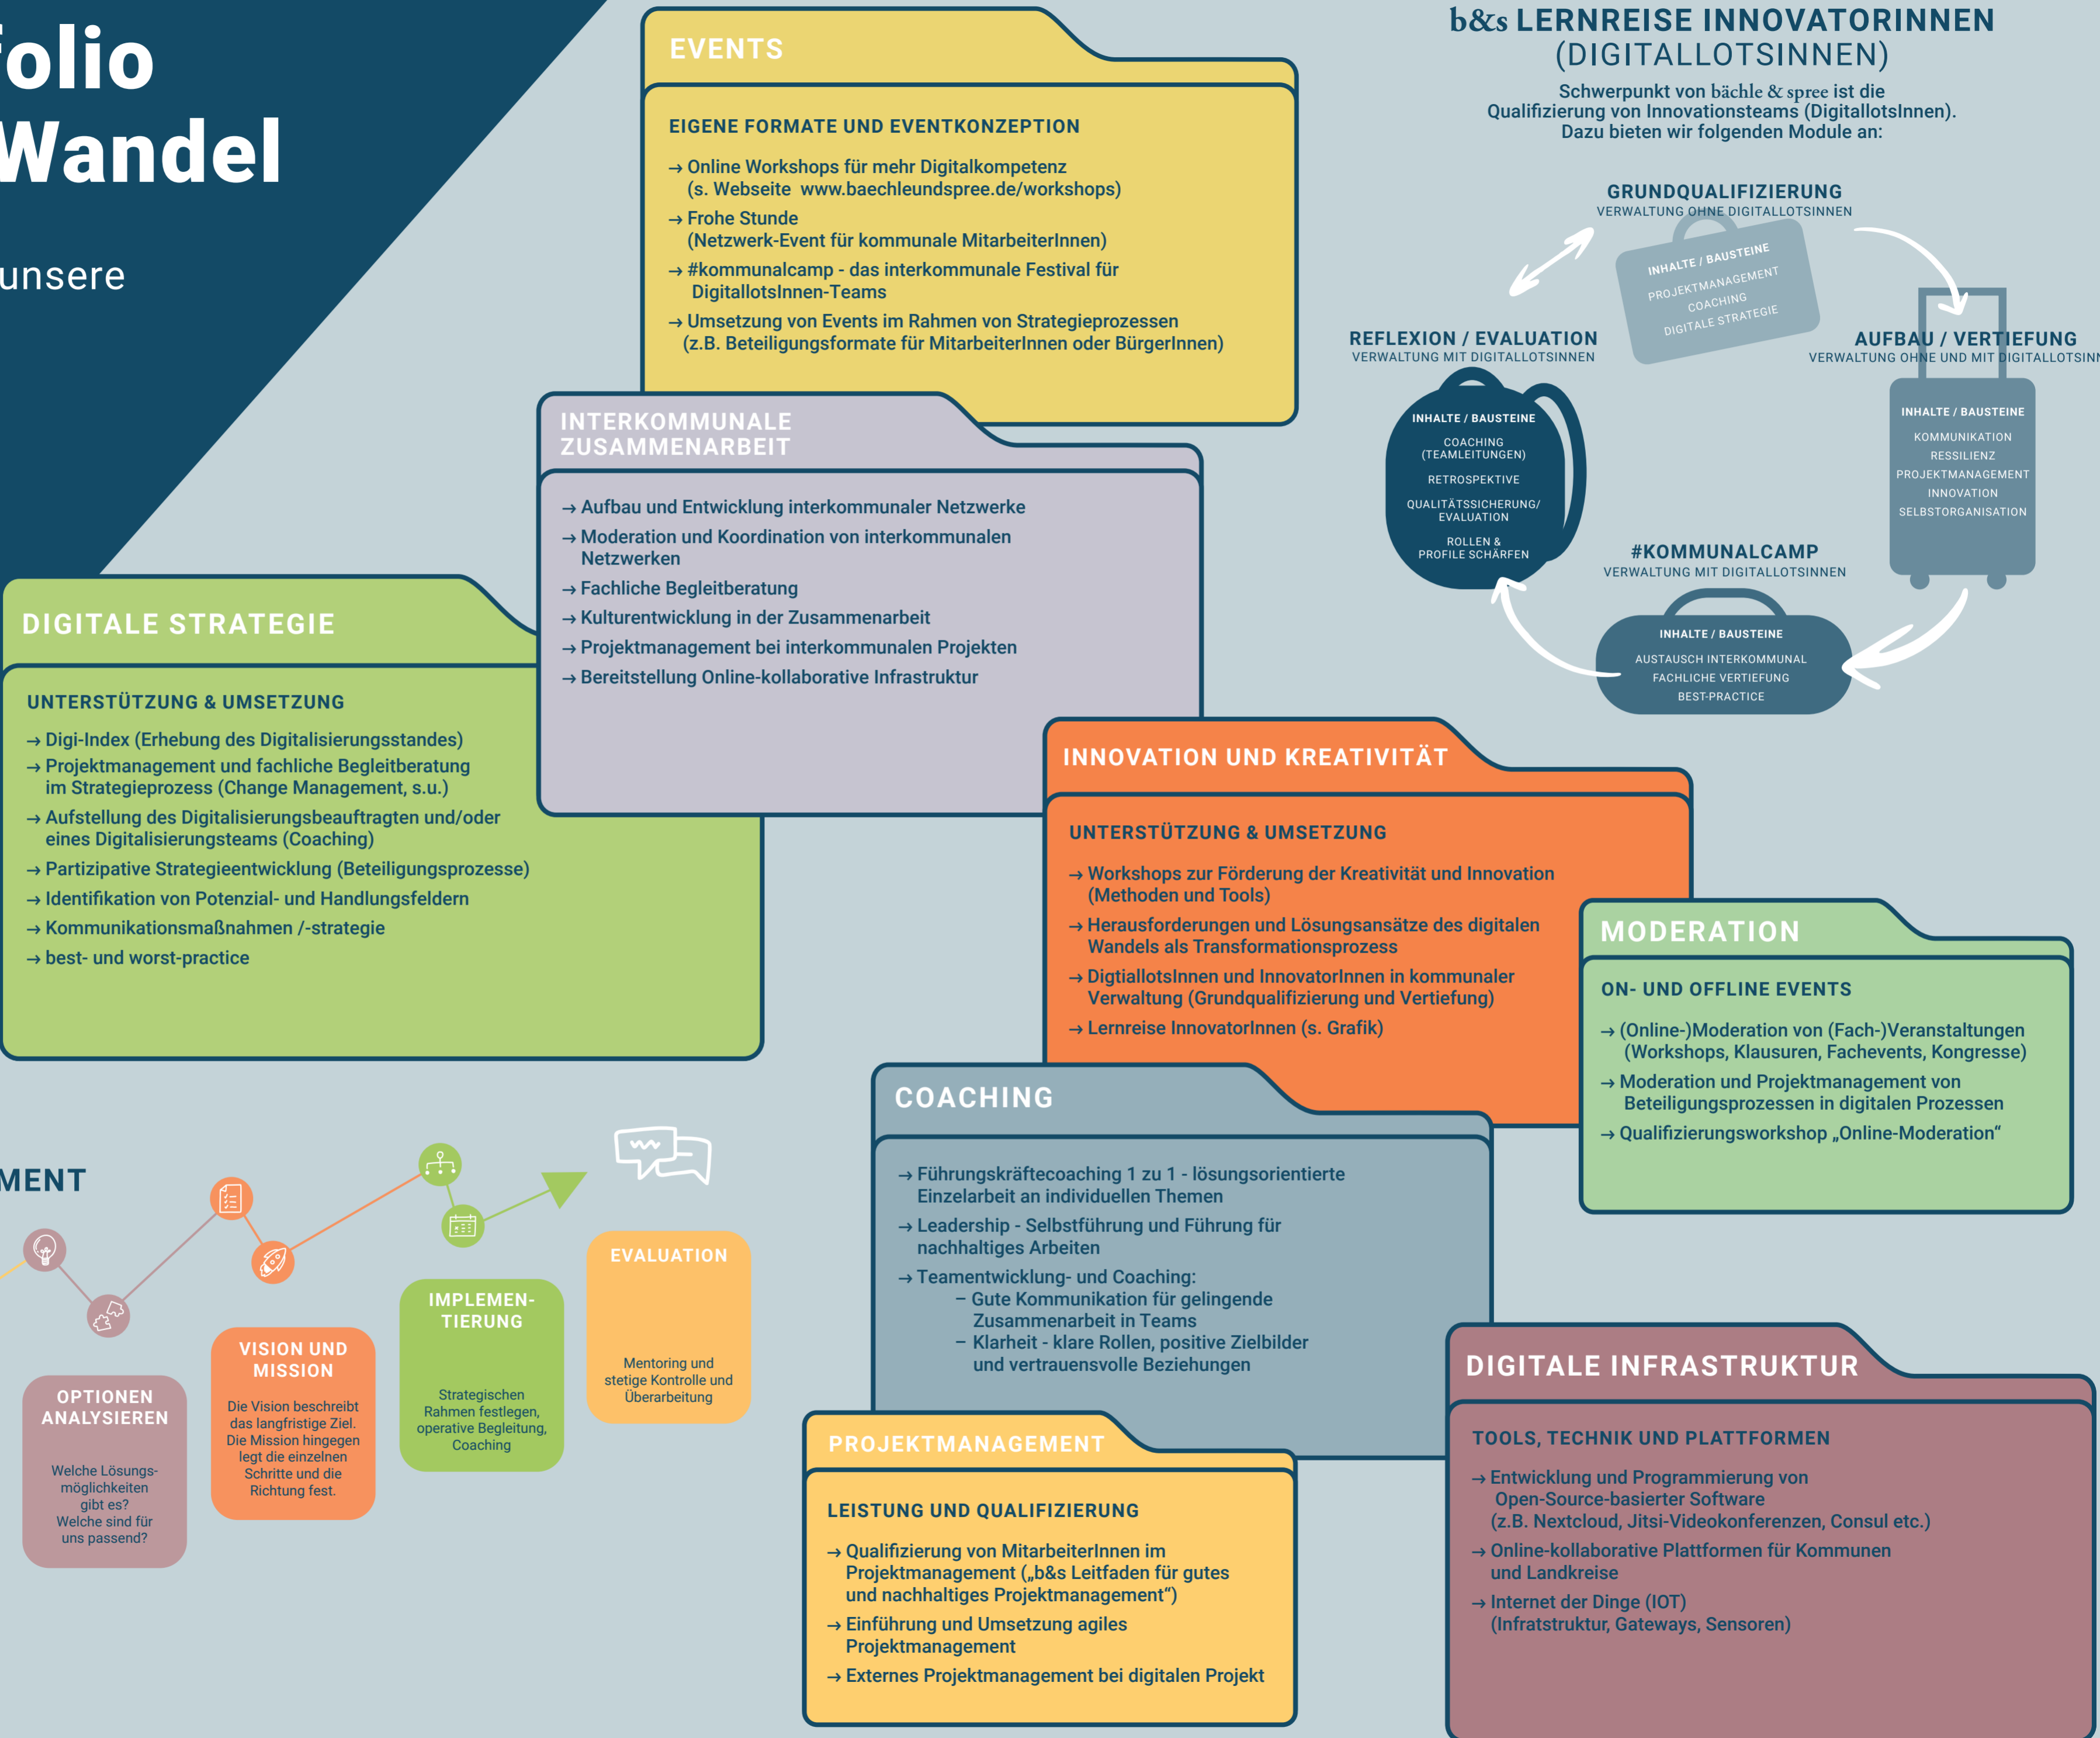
folio
Wandel

unsere

EVENTS

EIGENE FORMATE UND EVENTKONZEPTION

→ Online Workshops für mehr Digitalkompetenz (s. Webseite www.baechleundspree.de/workshops)
→ Frohe Stunde (Netzwerk-Event für kommunale MitarbeiterInnen)
→ #kommunalcamp - das interkommunale Festival für DigitallotsInnen-Teams
→ Umsetzung von Events im Rahmen von Strategieprozessen (z.B. Beteiligungsformate für MitarbeiterInnen oder BürgerInnen)

b&s LERNREISE INNOVATORINNEN (DIGITALLOTSINNEN)

Schwerpunkt von bächle & spree ist die Qualifizierung von Innovationsteams (DigitallotsInnen). Dazu bieten wir folgenden Module an:

GRUNDQUALIFIZIERUNG
VERWALTUNG OHNE DIGITALLOTSINNEN

INHALTE / BAUSTEINE
PROJEKTMANAGEMENT
COACHING
DIGITALE STRATEGIE

REFLEXION / EVALUATION
VERWALTUNG MIT DIGITALLOTSINNEN

INHALTE / BAUSTEINE
COACHING (TEAMLEITUNGEN)
RETROSPEKTIVE
QUALITÄTSSICHERUNG/ EVALUATION
ROLLEN & PROFILE SCHÄRFEN

AUFBAU / VERTIEFUNG
VERWALTUNG OHNE UND MIT DIGITALLOTSINN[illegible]

INHALTE / BAUSTEINE
KOMMUNIKATION
RESSILIENZ
PROJEKTMANAGEMENT
INNOVATION
SELBSTORGANISATION

#KOMMUNALCAMP
VERWALTUNG MIT DIGITALLOTSINNEN

INHALTE / BAUSTEINE
AUSTAUSCH INTERKOMMUNAL
FACHLICHE VERTIEFUNG
BEST-PRACTICE

INTERKOMMUNALE ZUSAMMENARBEIT

→ Aufbau und Entwicklung interkommunaler Netzwerke
→ Moderation und Koordination von interkommunalen Netzwerken
→ Fachliche Begleitberatung
→ Kulturentwicklung in der Zusammenarbeit
→ Projektmanagement bei interkommunalen Projekten
→ Bereitstellung Online-kollaborative Infrastruktur

DIGITALE STRATEGIE

UNTERSTÜTZUNG & UMSETZUNG

→ Digi-Index (Erhebung des Digitalisierungsstandes)
→ Projektmanagement und fachliche Begleitberatung im Strategieprozess (Change Management, s.u.)
→ Aufstellung des Digitalisierungsbeauftragten und/oder eines Digitalisierungsteams (Coaching)
→ Partizipative Strategieentwicklung (Beteiligungsprozesse)
→ Identifikation von Potenzial- und Handlungsfeldern
→ Kommunikationsmaßnahmen /-strategie
→ best- und worst-practice

INNOVATION UND KREATIVITÄT

UNTERSTÜTZUNG & UMSETZUNG

→ Workshops zur Förderung der Kreativität und Innovation (Methoden und Tools)
→ Herausforderungen und Lösungsansätze des digitalen Wandels als Transformationsprozess
→ DigtiallotsInnen und InnovatorInnen in kommunaler Verwaltung (Grundqualifizierung und Vertiefung)
→ Lernreise InnovatorInnen (s. Grafik)

MODERATION

ON- UND OFFLINE EVENTS

→ (Online-)Moderation von (Fach-)Veranstaltungen (Workshops, Klausuren, Fachevents, Kongresse)
→ Moderation und Projektmanagement von Beteiligungsprozessen in digitalen Prozessen
→ Qualifizierungsworkshop „Online-Moderation“

MENT

OPTIONEN ANALYSIEREN
Welche Lösungsmöglichkeiten gibt es? Welche sind für uns passend?

VISION UND MISSION
Die Vision beschreibt das langfristige Ziel. Die Mission hingegen legt die einzelnen Schritte und die Richtung fest.

IMPLEMENTIERUNG
Strategischen Rahmen festlegen, operative Begleitung, Coaching

EVALUATION
Mentoring und stetige Kontrolle und Überarbeitung

COACHING

→ Führungskräftecoaching 1 zu 1 - lösungsorientierte Einzelarbeit an individuellen Themen
→ Leadership - Selbstführung und Führung für nachhaltiges Arbeiten
→ Teamentwicklung- und Coaching:
– Gute Kommunikation für gelingende Zusammenarbeit in Teams
– Klarheit - klare Rollen, positive Zielbilder und vertrauensvolle Beziehungen

PROJEKTMANAGEMENT

LEISTUNG UND QUALIFIZIERUNG

→ Qualifizierung von MitarbeiterInnen im Projektmanagement („b&s Leitfaden für gutes und nachhaltiges Projektmanagement“)
→ Einführung und Umsetzung agiles Projektmanagement
→ Externes Projektmanagement bei digitalen Projekt

DIGITALE INFRASTRUKTUR

TOOLS, TECHNIK UND PLATTFORMEN

→ Entwicklung und Programmierung von Open-Source-basierter Software (z.B. Nextcloud, Jitsi-Videokonferenzen, Consul etc.)
→ Online-kollaborative Plattformen für Kommunen und Landkreise
→ Internet der Dinge (IOT) (Infratstruktur, Gateways, Sensoren)